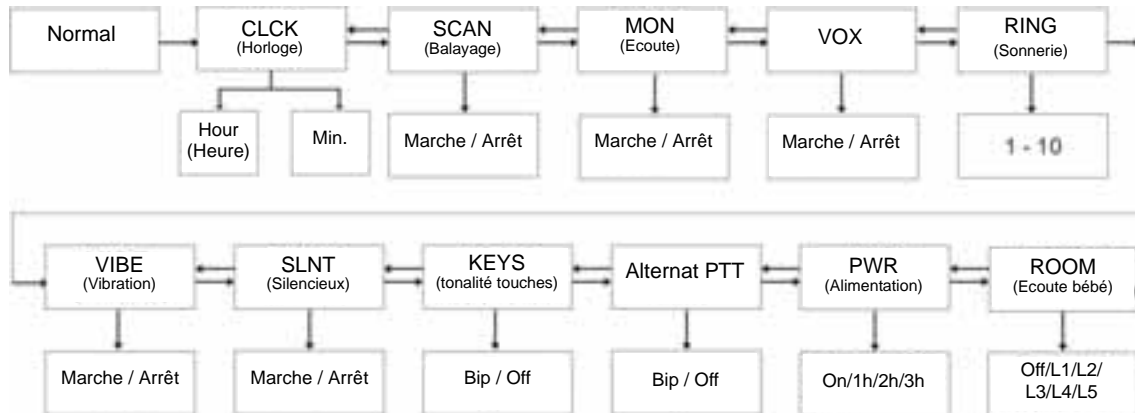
Normal

CLCK
(Horloge)

Hour
(Heure)

Min.

SCAN
(Balayage)

Marche / Arrêt

MON
(Ecoute)

Marche / Arrêt

VOX

Marche / Arrêt

RING
(Sonnerie)

1 - 10

VIBE
(Vibration)

Marche / Arrêt

SLNT
(Silencieux)

Marche / Arrêt

KEYS
(tonalité touches)

Bip / Off

Alternat PTT

Bip / Off

PWR
(Alimentation)

On/1h/2h/3h

ROOM
(Ecoute bébé)

Off/L1/L2/L3/L4/L5